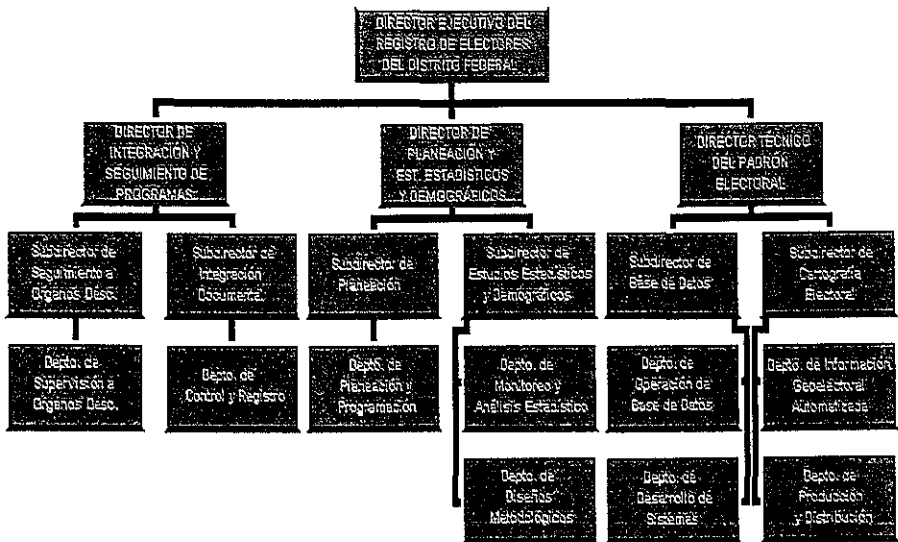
DIRECTOR EJECUTIVO DEL REGISTRO DE ELECTORES DEL DISTRITO FEDERAL

DIRECTOR DE INTEGRACIÓN Y SEGUIMIENTO DE PROGRAMAS

DIRECTOR DE PLANEACIÓN Y EST. ESTADÍSTICOS Y DEMOGRÁFICOS

DIRECTOR TÉCNICO DEL PADRÓN ELECTORAL

Subdirector de Seguimiento a Órganos Desc.

Subdirector de Integración Documental

Subdirector de Planeación

Subdirector de Estudios Estadísticos y Demográficos

Subdirector de Base de Datos

Subdirector de Cartografía Electoral

Depto. de Supervisión a Órganos Desc.

Depto. de Control y Registro

Depto. de Planeación y Programación

Depto. de Monitoreo y Análisis Estadístico

Depto. de Operación de Base de Datos

Depto. de Información Geoelectoral Automatizada

Depto. de Diseños Metodológicos

Depto. de Desarrollo de Sistemas

Depto. de Producción y Distribución